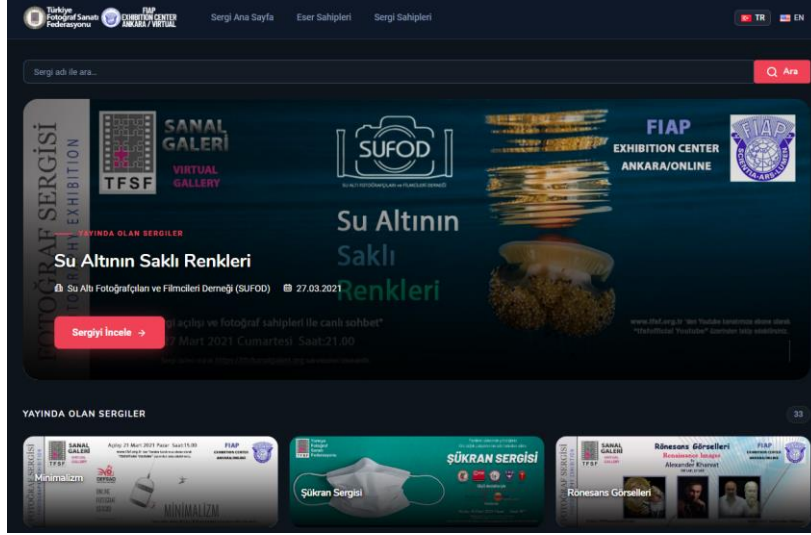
Türkiye Fotoğraf Sanatı Federasyonu FIAP EXHIBITION CENTER ANKARA / VIRTUAL

Sergi Ana Sayfa Eser Sahipleri Sergi Sahipleri

TR EN

Sergi adı ile ara...

Ara

FOTOĞRAF SERGİSİ PHOTOGRAPHY EXHIBITION

SANAL GALERİ VIRTUAL GALLERY

TFSF

SUFOD

SU ALTI FOTOĞRAFÇILARI ve FİLMCİLERİ DERNEĞİ

FIAP EXHIBITION CENTER ANKARA/ONLINE

Su Altının Saklı Renkleri

YAYINDA OLAN SERGİLER

Su Altının Saklı Renkleri

Su Altı Fotoğrafçıları ve Filmcileri Derneği (SUFOD) 27.03.2021

"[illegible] açılışı ve fotoğraf sahipleri ile canlı sohbet"

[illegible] Mart 2021 Cumartesi Saat:21.00

www.tfsf.org.tr 'den Youtube kanalına abone olarak "tfsfofficial Youtube" üzerinden takip edebilirsiniz.

Sergiyi İncele →

YAYINDA OLAN SERGİLER

33

Minimalizm

Şükran Sergisi

Rönesans Görselleri